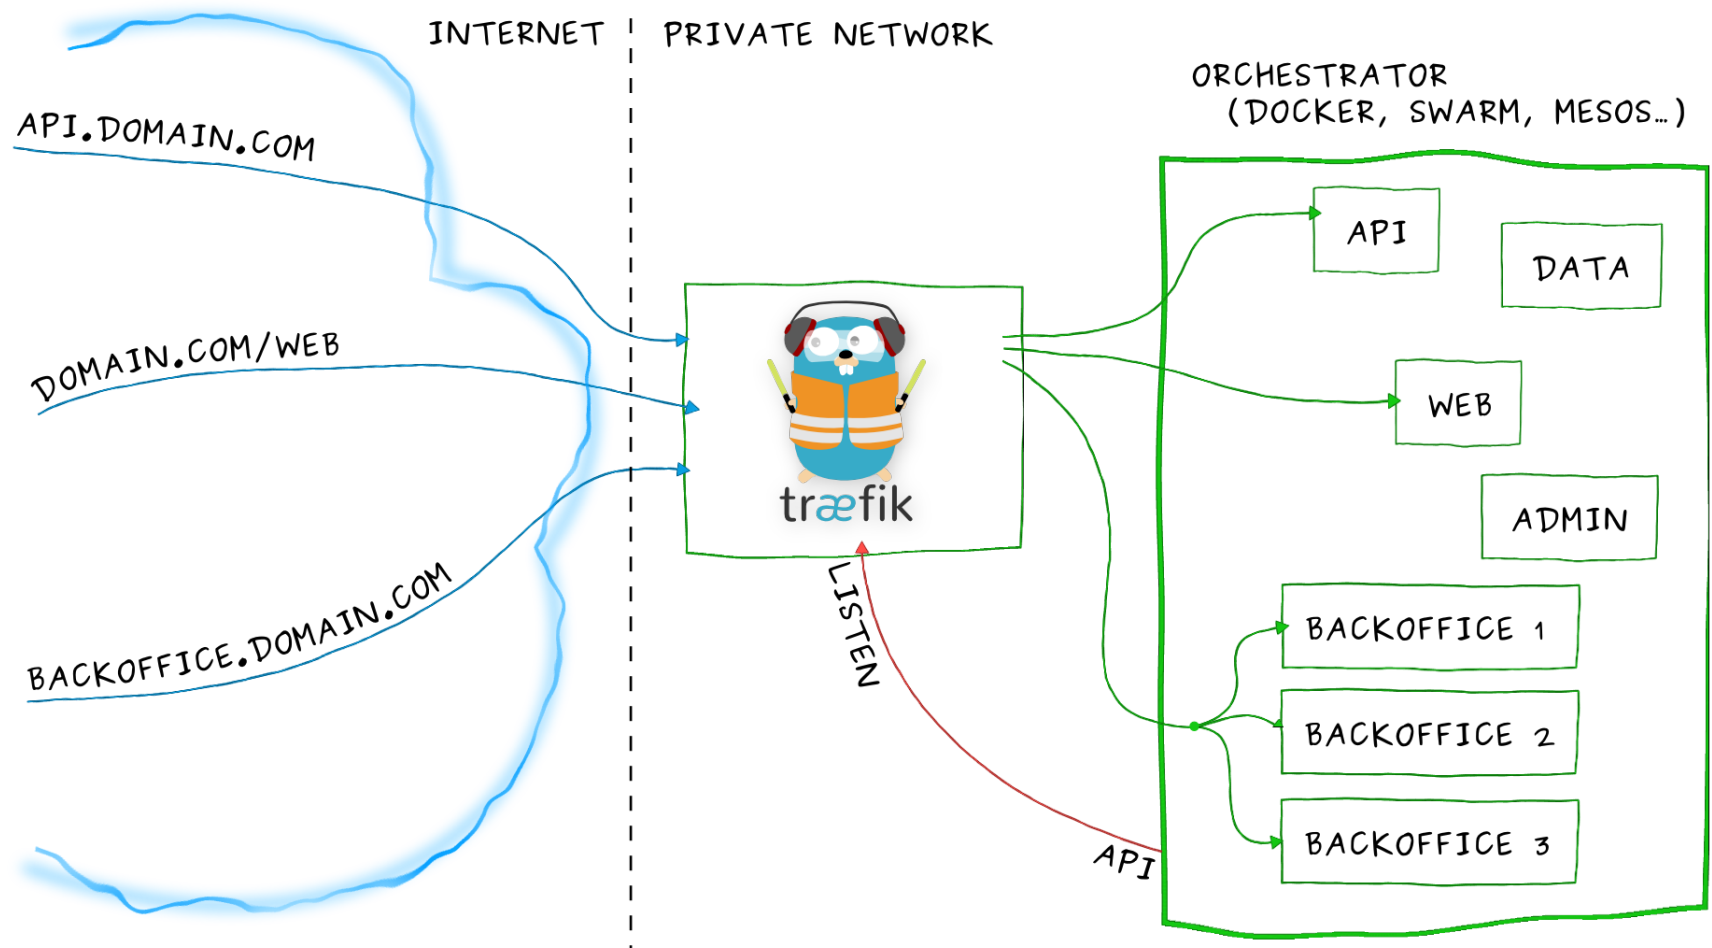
INTERNET

PRIVATE NETWORK

ORCHESTRATOR
(DOCKER, SWARM, MESOS...)

API.DOMAIN.COM

DOMAIN.COM/WEB

BACKOFFICE.DOMAIN.COM

træfik

LISTEN

API

API

DATA

WEB

ADMIN

BACKOFFICE 1

BACKOFFICE 2

BACKOFFICE 3